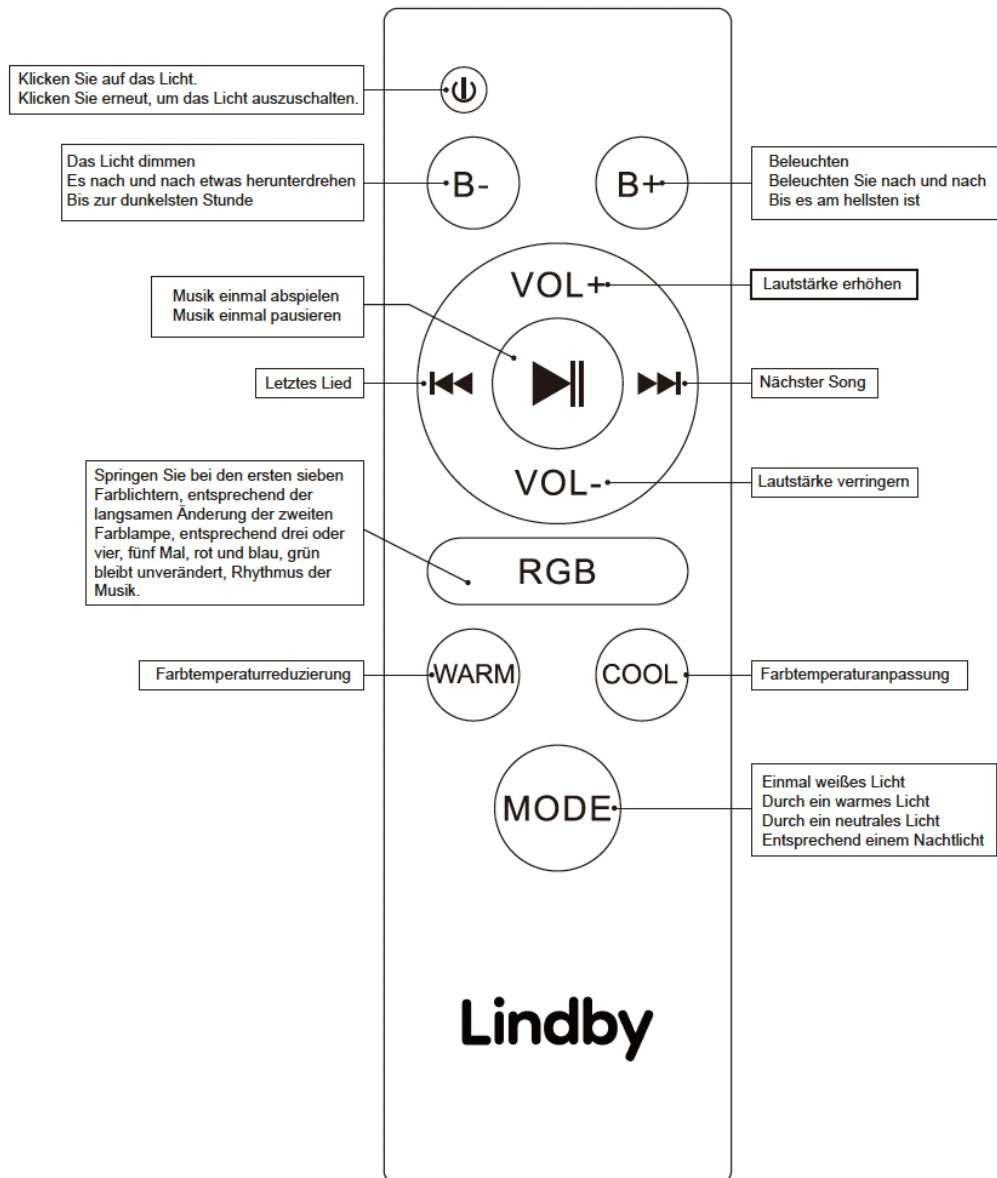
Klicken Sie auf das Licht.
Klicken Sie erneut, um das Licht auszuschalten.

Das Licht dimmen
Es nach und nach etwas herunterdrehen
Bis zur dunkelsten Stunde

B-

B+

Beleuchten
Beleuchten Sie nach und nach
Bis es am hellsten ist

VOL+

Lautstärke erhöhen

Musik einmal abspielen
Musik einmal pausieren

Letztes Lied

Nächster Song

VOL-

Lautstärke verringern

Springen Sie bei den ersten sieben Farblichtern, entsprechend der langsamen Änderung der zweiten Farblampe, entsprechend drei oder vier, fünf Mal, rot und blau, grün bleibt unverändert, Rhythmus der Musik.

RGB

Farbtemperaturreduzierung

WARM

COOL

Farbtemperaturanpassung

MODE

Einmal weißes Licht
Durch ein warmes Licht
Durch ein neutrales Licht
Entsprechend einem Nachtlicht

Lindby